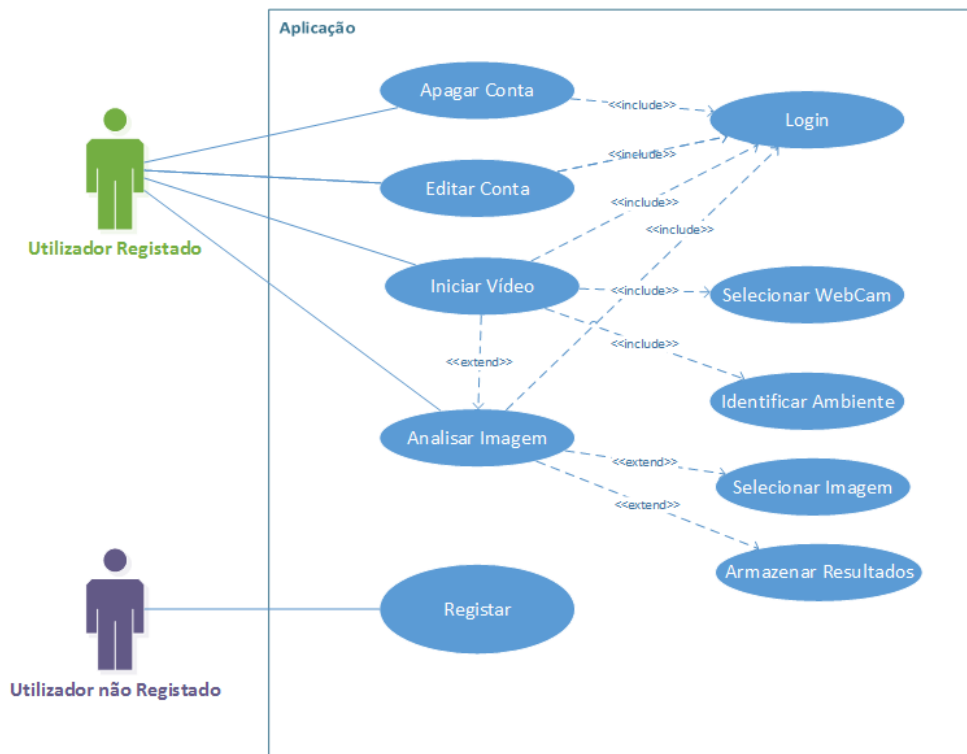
Aplicação

Apagar Conta

<<include>>

Login

Editar Conta

<<include>>

<<include>>

<<include>>

Utilizador Registado

Iniciar Vídeo

<<include>>

Selecionar WebCam

<<include>>

<<extend>>

Identificar Ambiente

Analisar Imagem

<<extend>>

Selecionar Imagem

<<extend>>

Armazenar Resultados

Registar

Utilizador não Registado